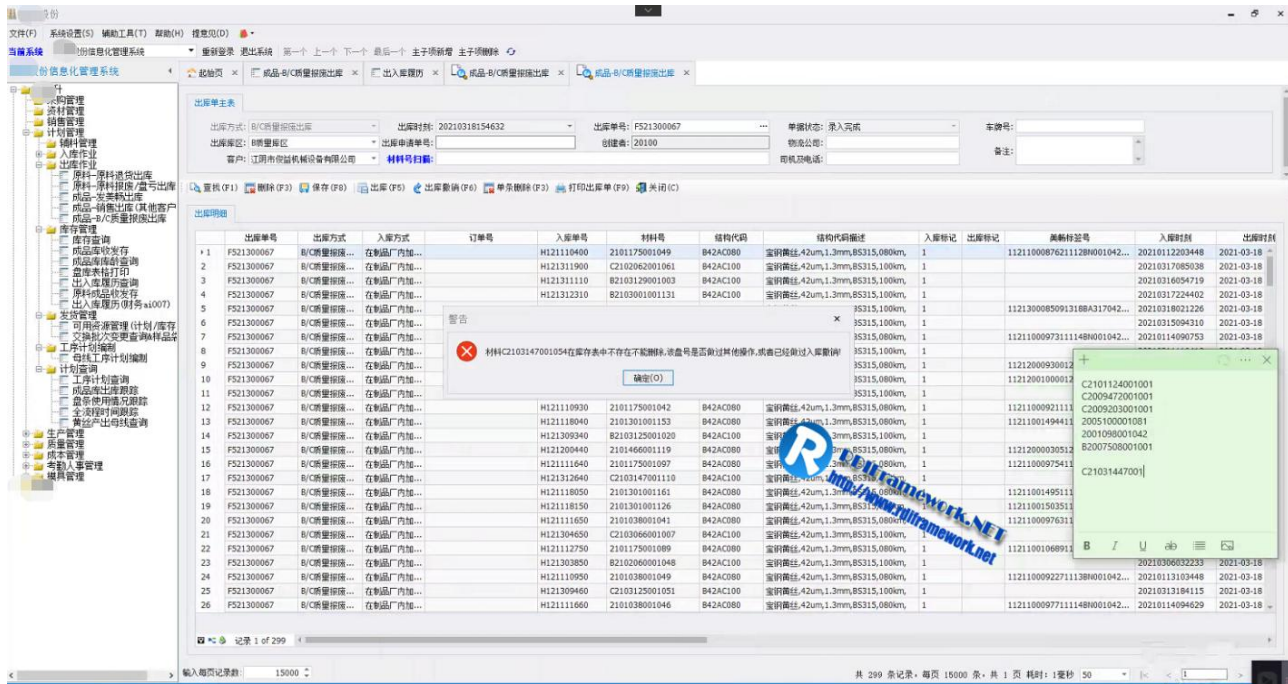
股份

文件(F) 系统设置(S) 辅助工具(T) 帮助(H) 提意见(D)

当前系统 股份信息化管理系统 重新登录 退出系统 第一个 上一个 下一个 最后一个 主子项新增 主子项删除

股份信息化管理系统

起始页 × 成品-B/C质量报废出库 × 出入库履历 × 成品-B/C质量报废出库 × 成品-B/C质量报废出库 ×

采购管理
资材管理
销售管理
计划管理
辅料管理
入库作业
出库作业
原料-原料退货出库
原料-原料报废/盘亏出库
成品-发美粘出库
成品-销售出库(其他客户
成品-B/C质量报废出库
库存管理
库存查询
成品库收发存
成品库库龄查询
盘库表格打印
出入库履历查询
原料成品收发存
出入库履历(财务ai007)
发货管理
可用资源管理(计划/库存
交换批次变更查询(半品
工序计划编制
母线工序计划编制
计划查询
工序计划查询
成品库出库跟踪
盘条使用情况跟踪
全流程时间跟踪
黄丝产出母线查询
生产管理
质量管理
成本管理
考勤人事管理
模具管理

出库单主表

出库方式: B/C质量报废出库 出库时刻: 20210318154632 出库单号: F521300067 单据状态: 录入完成 车牌号:
出库库区: B质量库区 出库申请单号: 创建者: 20100 物流公司: 备注:
客户: 江阴市创益机械设备有限公司 材料号扫描: 司机及电话:

查找(F1) 删除(F3) 保存(F8) 出库(F5) 出库撤销(F6) 单条删除(F3) 打印出库单(F9) 关闭(C)

出库明细

| | 出库单号 | 出库方式 | 入库方式 | 订单号 | 入库单号 | 材料号 | 结构代码 | 结构代码描述 | 入库标记 | 出库标记 | 美畅标签号 | 入库时刻 | 出库时刻 |
|---|---|---|---|---|---|---|---|---|---|---|---|---|---|
| 1 | F521300067 | B/C质量报废... | 在制品厂内加... | | H121110400 | 2101175001049 | B42AC080 | 宝钢黄丝,42um,1.3mm,BS315,080km, | 1 | | 1121100087621112BN001042... | 20210112203448 | 2021-03-18 |
| 2 | F521300067 | B/C质量报废... | 在制品厂内加... | | H121311900 | C2102062001061 | B42AC160 | 宝钢黄丝,42um,1.3mm,BS315,160km, | 1 | | | 20210317085038 | 2021-03-18 |
| 3 | F521300067 | B/C质量报废... | 在制品厂内加... | | H121311110 | B2103129001003 | B42AC100 | 宝钢黄丝,42um,1.3mm,BS315,100km, | 1 | | | 20210316054719 | 2021-03-18 |
| 4 | F521300067 | B/C质量报废... | 在制品厂内加... | | H121312310 | B2103001001131 | B42AC100 | 宝钢黄丝,42um,1.3mm,BS315,100km, | 1 | | | 20210317224402 | 2021-03-18 |
| 5 | F521300067 | B/C质量报废... | 在制品厂内加... | | | | | 3,BS315,100km, | 1 | | 1121300085091318BA317042... | 20210318021226 | 2021-03-18 |
| 6 | F521300067 | B/C质量报废... | 在制品厂内加... | | | | | 3,BS315,100km, | 1 | | | 20210315094310 | 2021-03-18 |
| 7 | F521300067 | B/C质量报废... | 在制品厂内加... | | | | | 3,BS315,080km, | 1 | | 1121100097311114BN001042... | 20210114090753 | 2021-03-18 |
| 8 | F521300067 | B/C质量报废... | 在制品厂内加... | | | | | 3,BS315,080km, | 1 | | | | |
| 9 | F521300067 | B/C质量报废... | 在制品厂内加... | | | | | 3,BS315,100km, | 1 | | 11212000930012 | | |
| 10 | F521300067 | B/C质量报废... | 在制品厂内加... | | | | | 3,BS315,080km, | 1 | | 11212001000012 | | |
| 11 | F521300067 | B/C质量报废... | 在制品厂内加... | | | | | 3,BS315,100km, | 1 | | | | |
| 12 | F521300067 | B/C质量报废... | 在制品厂内加... | | H121110930 | 2101175001042 | B42AC080 | 宝钢黄丝,42um,1.3mm,BS315,080km, | 1 | | 11211000921111 | | |
| 13 | F521300067 | B/C质量报废... | 在制品厂内加... | | H121118040 | 2101301001153 | B42AC080 | 宝钢黄丝,42um,1.3mm,BS315,080km, | 1 | | 11211001494411 | | |
| 14 | F521300067 | B/C质量报废... | 在制品厂内加... | | H121309340 | B2103125001020 | B42AC100 | 宝钢黄丝,42um,1.3mm,BS315,100km, | 1 | | | | |
| 15 | F521300067 | B/C质量报废... | 在制品厂内加... | | H121200440 | 2101466001119 | B42AC080 | 宝钢黄丝,42um,1.3mm,BS315,080km, | 1 | | 11212000030512 | | |
| 16 | F521300067 | B/C质量报废... | 在制品厂内加... | | H121111640 | 2101175001097 | B42AC080 | 宝钢黄丝,42um,1.3mm,BS315,080km, | 1 | | 11211000975411 | | |
| 17 | F521300067 | B/C质量报废... | 在制品厂内加... | | H121312640 | C2103147001110 | B42AC100 | 宝钢黄丝,42um,1.3mm,BS315,100km, | 1 | | | | |
| 18 | F521300067 | B/C质量报废... | 在制品厂内加... | | H121118050 | 2101301001161 | B42AC080 | 宝钢黄丝,42um,1.3mm,BS315,080km, | 1 | | 11211001495111 | | |
| 19 | F521300067 | B/C质量报废... | 在制品厂内加... | | H121118150 | 2101301001126 | B42AC080 | 宝钢黄丝,42um,1.3mm,BS315,080km, | 1 | | 11211001503511 | | |
| 20 | F521300067 | B/C质量报废... | 在制品厂内加... | | H121111650 | 2101038001041 | B42AC080 | 宝钢黄丝,42um,1.3mm,BS315,080km, | 1 | | 11211000976311 | | |
| 21 | F521300067 | B/C质量报废... | 在制品厂内加... | | H121304650 | C2103066001007 | B42AC100 | 宝钢黄丝,42um,1.3mm,BS315,100km, | 1 | | | | |
| 22 | F521300067 | B/C质量报废... | 在制品厂内加... | | H121112750 | 2101175001089 | B42AC080 | 宝钢黄丝,42um,1.3mm,BS315,080km, | 1 | | 11211001068911 | | |
| 23 | F521300067 | B/C质量报废... | 在制品厂内加... | | H121303850 | B2102060001048 | B42AC100 | 宝钢黄丝,42um,1.3mm,BS315,100km, | 1 | | | 20210306032233 | 2021-03-18 |
| 24 | F521300067 | B/C质量报废... | 在制品厂内加... | | H121110950 | 2101038001049 | B42AC080 | 宝钢黄丝,42um,1.3mm,BS315,080km, | 1 | | 1121100092271113BN001042... | 20210113103448 | 2021-03-18 |
| 25 | F521300067 | B/C质量报废... | 在制品厂内加... | | H121309460 | C2103125001051 | B42AC100 | 宝钢黄丝,42um,1.3mm,BS315,100km, | 1 | | | 20210313184115 | 2021-03-18 |
| 26 | F521300067 | B/C质量报废... | 在制品厂内加... | | H121111660 | 2101038001046 | B42AC080 | 宝钢黄丝,42um,1.3mm,BS315,080km, | 1 | | 1121100097711114BN001042... | 20210114094629 | 2021-03-18 |

警告 ×
材料C2103147001054在库存表中不存在不能删除,该盘号是否做过其他操作,或者已经做过入库撤销!
确定(O)

C2101124001001
C2009472001001
C2009203001001
2005100001081
2001098001042
B2007508001001

C21031447001

B I U ab

记录 1 of 299

输入每页记录数: 15000

共 299 条记录, 每页 15000 条, 共 1 页 耗时: 1毫秒 50 1

RDIFramework.NET
http://www.rdiframework.net